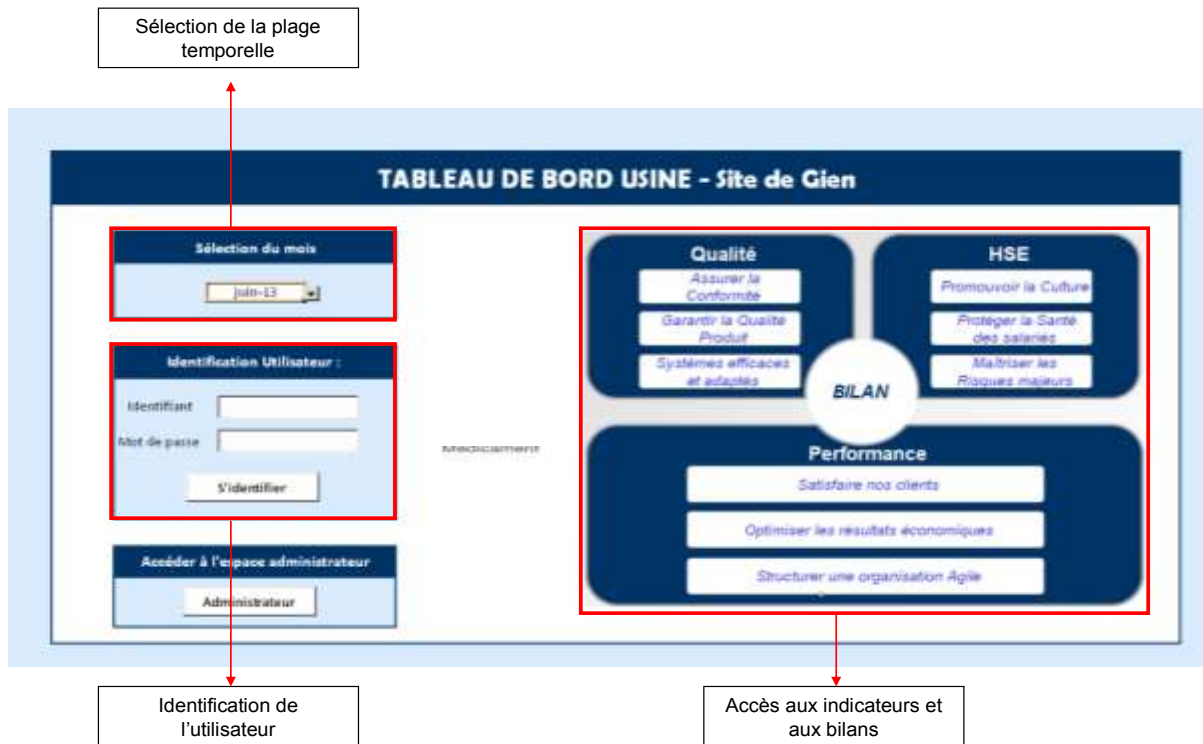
Sélection de la plage temporelle

TABLEAU DE BORD USINE - Site de Gien

Sélection du mois

juin-13

Identification Utilisateur :

Identifiant

Mot de passe

S'identifier

Accéder à l'espace administrateur

Administrateur

Medicament

Qualité

Assurer la Conformité

Garantir la Qualité Produit

Systèmes efficaces et adaptés

HSE

Promouvoir la Culture

Protéger la Santé des salariés

Maîtriser les Risques majeurs

BILAN

Performance

Satisfaire nos clients

Optimiser les résultats économiques

Structurer une organisation Agile

Identification de l'utilisateur

Accès aux indicateurs et aux bilans